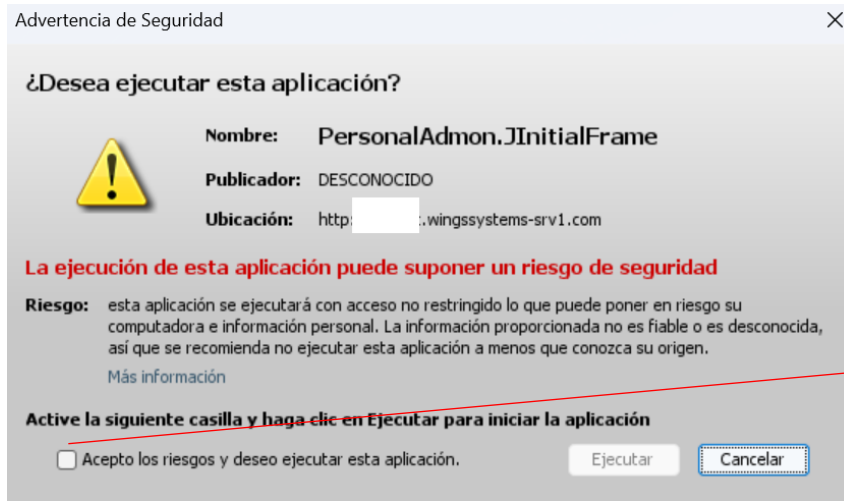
Advertencia de Seguridad

¿Desea ejecutar esta aplicación?

Nombre: PersonalAdmon.JInitialFrame

Publicador: DESCONOCIDO

Ubicación: http:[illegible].wingssystems-srv1.com

La ejecución de esta aplicación puede suponer un riesgo de seguridad

Riesgo: esta aplicación se ejecutará con acceso no restringido lo que puede poner en riesgo su computadora e información personal. La información proporcionada no es fiable o es desconocida, así que se recomienda no ejecutar esta aplicación a menos que conozca su origen.

Más información

Active la siguiente casilla y haga clic en Ejecutar para iniciar la aplicación

Acepto los riesgos y deseo ejecutar esta aplicación.

Ejecutar

Cancelar